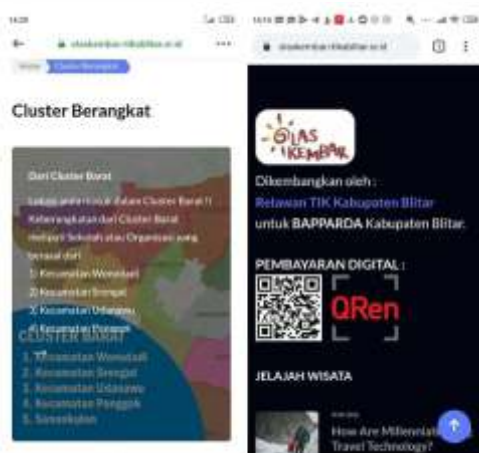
14:28

Cluster Berangkat

Dari Cluster Barat

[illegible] Cluster Barat !!

Keberangkatan dari Cluster Barat meliputi Sekolah atau Organisasi yang berasal dari:

1) Kecamatan Wonodadi

2) Kecamatan Srengat

3) Kecamatan Udanawu

4) Kecamatan Ponggok

CLUSTER BARAT

1. Kecamatan Wonodadi
2. Kecamatan Srengat
3. Kecamatan Udanawu
4. Kecamatan Ponggok
5. Sanankulon

SIAS KEMBAR

Dikembangkan oleh :
Relawan TIK Kabupaten Blitar
untuk BAPPARDA Kabupaten Blitar.

PEMBAYARAN DIGITAL :

QRen

JELAJAH WISATA

How Are Millennials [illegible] Travel Technology?